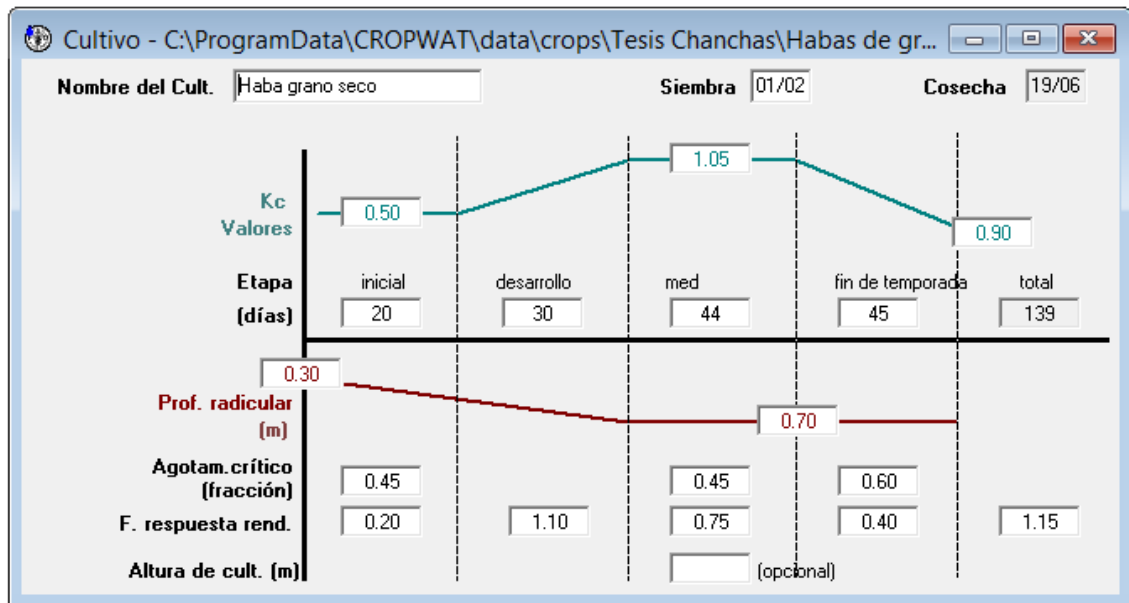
Cultivo - C:\ProgramData\CROPWAT\data\crops\Tesis Chanchas\Habas de gr...

Nombre del Cult. Haba grano seco

Siembra 01/02

Cosecha 19/06

Kc Valores

0.50

1.05

0.90

| Etapa | inicial | desarrollo | med | fin de temporada | total |
|---|---|---|---|---|---|
| (días) | 20 | 30 | 44 | 45 | 139 |

0.30

Prof. radicular (m)

0.70

| Agotam.crítico (fracción) | 0.45 | | 0.45 | 0.60 | |
|---|---|---|---|---|---|
| F. respuesta rend. | 0.20 | 1.10 | 0.75 | 0.40 | 1.15 |

Altura de cult. (m) (opcional)